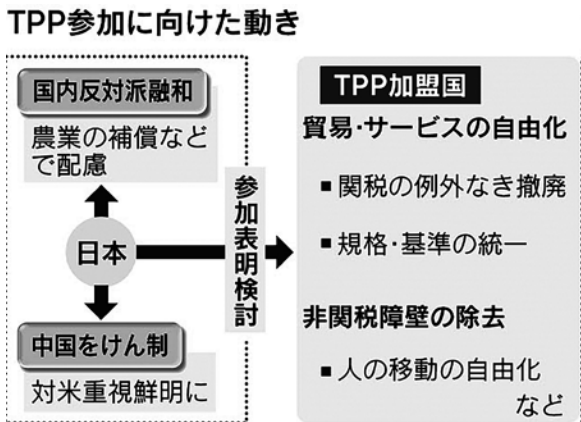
TPP参加に向けた動き

国内反対派融和

農業の補償などで配慮

日本

中国をけん制

対米重視鮮明に

参加表明検討

TPP加盟国

貿易･サービスの自由化

■関税の例外なき撤廃

■規格･基準の統一

非関税障壁の除去

■人の移動の自由化

など